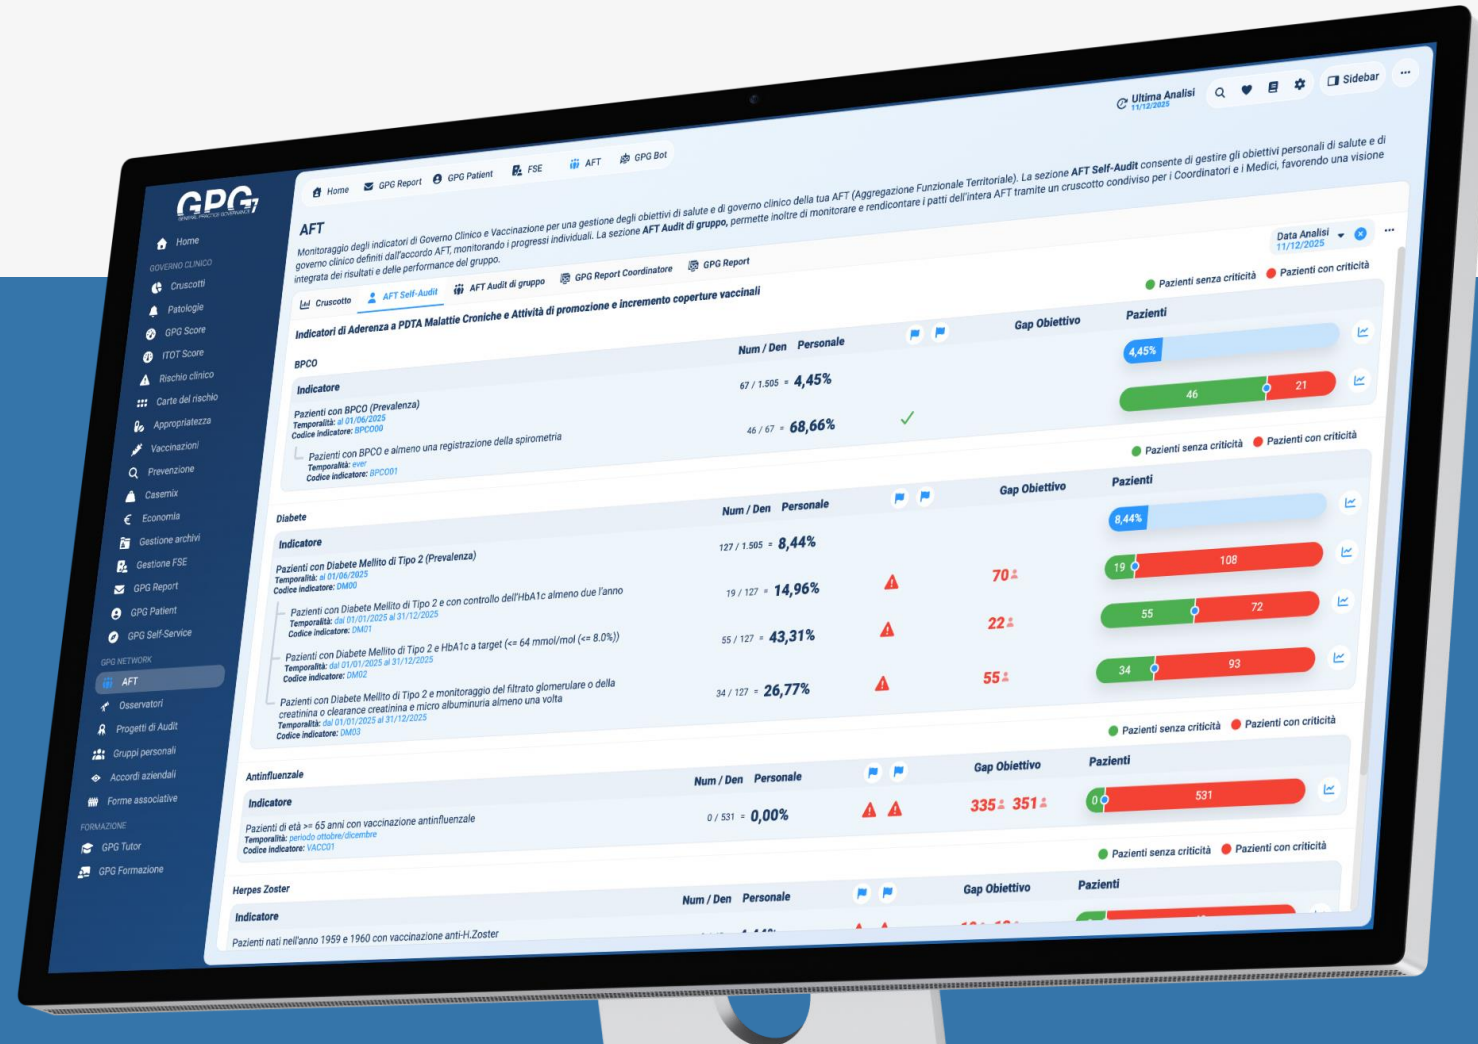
GPG
GENERAL PRACTICE GOVERNANCE

Home
GOVERNO CLINICO
Cruscotti
Patologie
GPG Score
ITOT Score
Rischio clinico
Carte del rischio
Appropriatezza
Vaccinazioni
Prevenzione
Casemix
Economia
Gestione archivi
Gestione FSE
GPG Report
GPG Patient
GPG Self-Service
GPG NETWORK
AFT
Osservatori
Progetti di Audit
Gruppi personali
Accordi aziendali
Forme associative
FORMAZIONE
GPG Tutor
GPG Formazione

Ultima Analisi 11/12/2025
Sidebar

Home GPG Report GPG Patient FSE AFT GPG Bot

AFT
Monitoraggio degli indicatori di Governo Clinico e Vaccinazione per una gestione degli obiettivi di salute e di governo clinico della tua AFT (Aggregazione Funzionale Territoriale). La sezione AFT Self-Audit consente di gestire gli obiettivi personali di salute e di governo clinico definiti dall'accordo AFT, monitorando i progressi individuali. La sezione AFT Audit di gruppo, permette inoltre di monitorare e rendicontare i patti dell'interna AFT tramite un cruscotto condiviso per i Coordinatori e i Medici, favorendo una visione integrata dei risultati e delle performance del gruppo.

Data Analisi 11/12/2025

Cruscotto AFT Self-Audit AFT Audit di gruppo GPG Report Coordinatore GPG Report

Indicatori di Aderenza a PDTA Malattie Croniche e Attività di promozione e incremento coperture vaccinali

Pazienti senza criticità Pazienti con criticità

BPCO
Num / Den Personale Gap Obiettivo Pazienti
Indicatore
Pazienti con BPCO (Prevalenza)
Temporalità: al 01/06/2025
Codice indicatore: BPCO00
67 / 1.505 = 4,45%
4,45%
Pazienti con BPCO e almeno una registrazione della spirometria
Temporalità: ever
Codice indicatore: BPCO01
46 / 67 = 68,66%
46 21

Pazienti senza criticità Pazienti con criticità

Diabete
Num / Den Personale Gap Obiettivo Pazienti
Indicatore
Pazienti con Diabete Mellito di Tipo 2 (Prevalenza)
Temporalità: al 01/06/2025
Codice indicatore: DM00
127 / 1.505 = 8,44%
8,44%
Pazienti con Diabete Mellito di Tipo 2 e con controllo dell'HbA1c almeno due l'anno
Temporalità: dal 01/01/2025 al 31/12/2025
Codice indicatore: DM01
19 / 127 = 14,96%
70
19 108
Pazienti con Diabete Mellito di Tipo 2 e HbA1c a target (<= 64 mmol/mol (<= 8.0%))
Temporalità: dal 01/01/2025 al 31/12/2025
Codice indicatore: DM02
55 / 127 = 43,31%
22
55 72
Pazienti con Diabete Mellito di Tipo 2 e monitoraggio del filtrato glomerulare o della creatinina o clearance creatinina e micro albuminuria almeno una volta
Temporalità: dal 01/01/2025 al 31/12/2025
Codice indicatore: DM03
34 / 127 = 26,77%
55
34 93

Pazienti senza criticità Pazienti con criticità

Antinfluenzale
Num / Den Personale Gap Obiettivo Pazienti
Indicatore
Pazienti di età >= 65 anni con vaccinazione antinfluenzale
Temporalità: periodo ottobre/dicembre
Codice indicatore: VACC01
0 / 531 = 0,00%
335 351
0 531

Pazienti senza criticità Pazienti con criticità

Herpes Zoster
Num / Den Personale Gap Obiettivo Pazienti
Indicatore
Pazienti nati nell'anno 1959 e 1960 con vaccinazione anti-H.Zoster